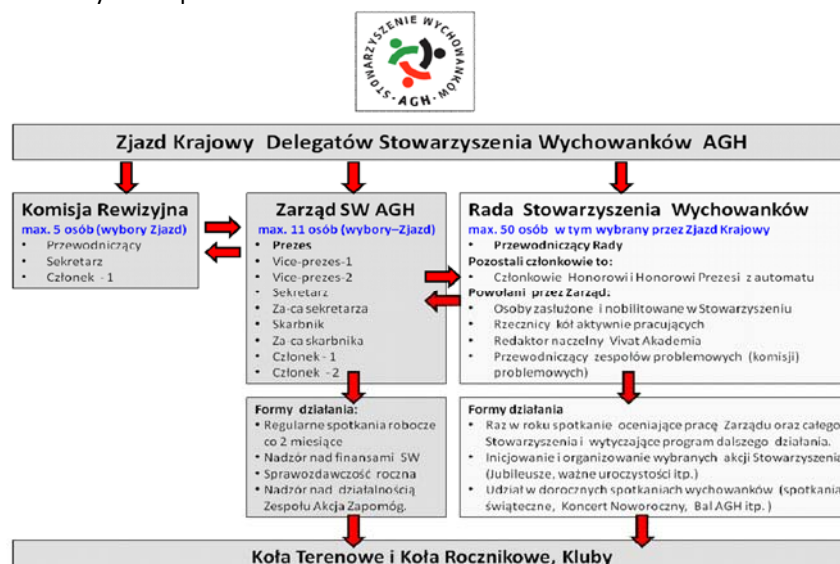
STOWARZYSZENIE WYCHOWANKÓW · AGH ·

Zjazd Krajowy Delegatów Stowarzyszenia Wychowanków AGH

Komisja Rewizyjna
max. 5 osób (wybory Zjazd)
• Przewodniczący
• Sekretarz
• Członek - 1

Zarząd SW AGH
max. 11 osób (wybory–Zjazd)
• Prezes
• Vice-prezes-1
• Vice-prezes-2
• Sekretarz
• Za-ca sekretarza
• Skarbnik
• Za-ca skarbnika
• Członek - 1
• Członek - 2

Rada Stowarzyszenia Wychowanków
max. 50 osób w tym wybrany przez Zjazd Krajowy
• Przewodniczący Rady
Pozostali członkowie to:
• Członkowie Honorowi i Honorowi Prezesi z automatu
Powołani przez Zarząd:
• Osoby zasłużone i nobilitowane w Stowarzyszeniu
• Rzecznicy kół aktywnie pracujących
• Redaktor naczelny Vivat Akademia
• Przewodniczący zespołów problemowych (komisji problemowych)

Formy działania:
• Regularne spotkania robocze co 2 miesiące
• Nadzór nad finansami SW
• Sprawozdawczość roczna
• Nadzór nad działalnością Zespołu Akcja Zapomóg.

Formy działania
• Raz w roku spotkanie oceniające pracę Zarządu oraz całego Stowarzyszenia i wytyczające program dalszego działania.
• Inicjowanie i organizowanie wybranych akcji Stowarzyszenia (Jubileusze, ważne uroczystości itp.)
• Udział w dorocznych spotkaniach wychowanków (spotkania świąteczne, Koncert Noworoczny, Bal AGH itp.)

Koła Terenowe i Koła Rocznikowe, Kluby